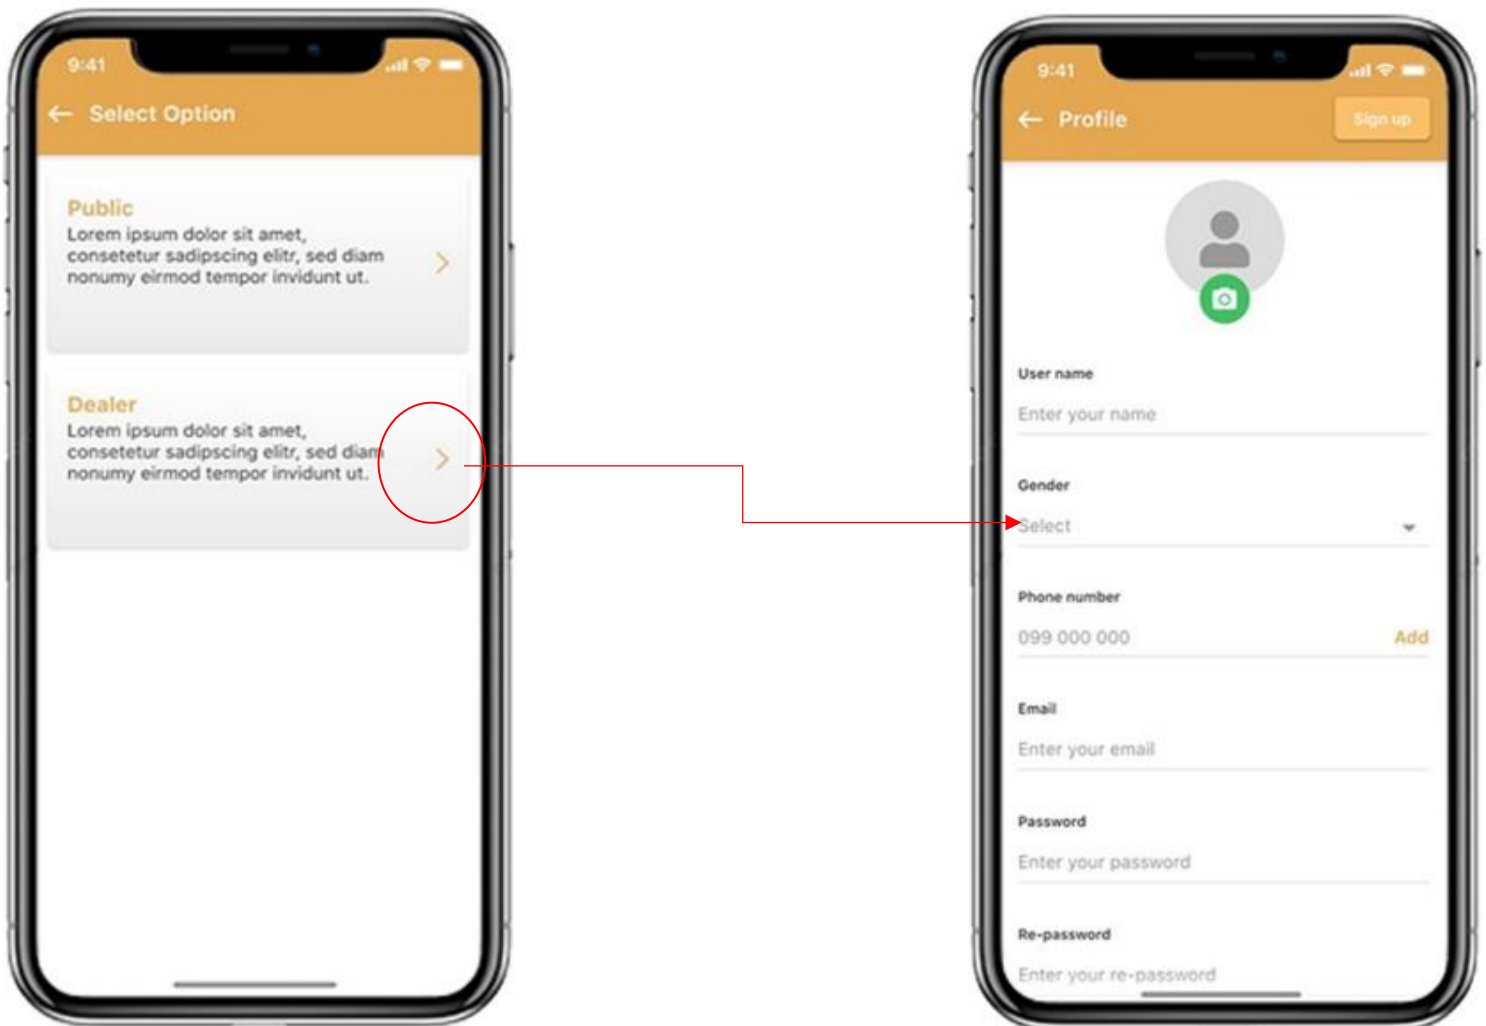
9:41

Select Option

Public
Lorem ipsum dolor sit amet, consetetur sadipscing elitr, sed diam nonumy eirmod tempor invidunt ut.

Dealer
Lorem ipsum dolor sit amet, consetetur sadipscing elitr, sed diam nonumy eirmod tempor invidunt ut.

9:41

Profile

Sign up

User name
Enter your name

Gender
Select

Phone number
099 000 000
Add

Email
Enter your email

Password
Enter your password

Re-password
Enter your re-password